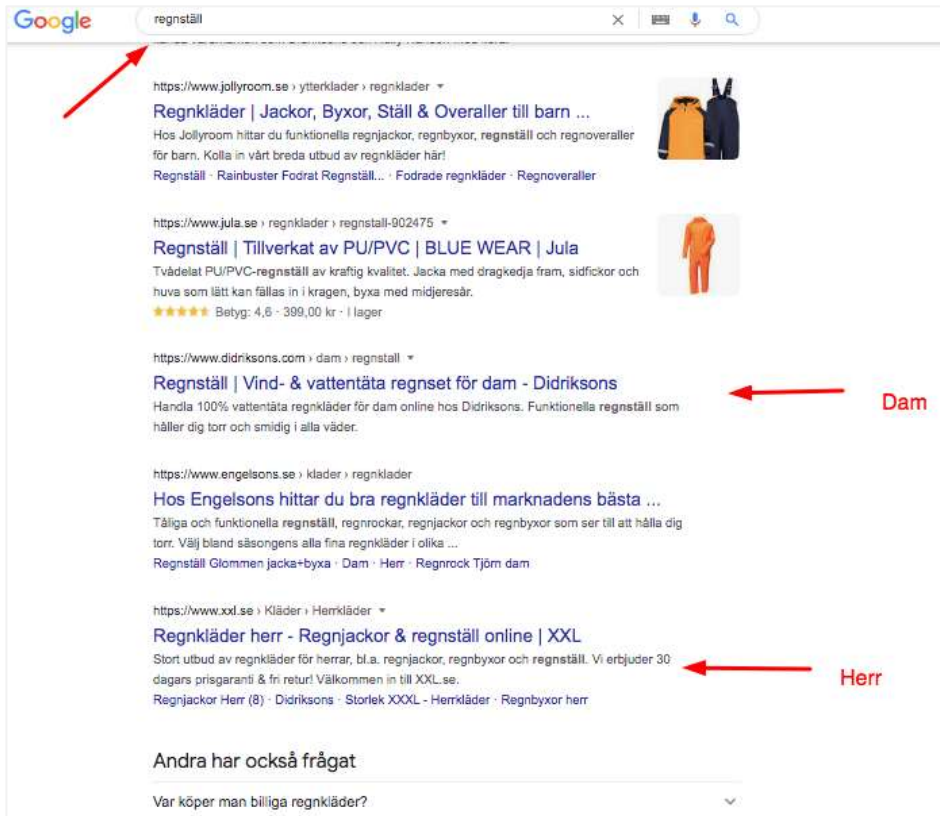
Google

regnställ

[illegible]

https://www.jollyroom.se › ytterkläder › regnkläder

Regnkläder | Jackor, Byxor, Ställ & Overaller till barn ...

Hos Jollyroom hittar du funktionella regnjackor, regnbyxor, regnställ och regnoveraller för barn. Kolla in vårt breda utbud av regnkläder här!

Regnställ · Rainbuster Fodrat Regnställ... · Fodrade regnkläder · Regnoveraller

https://www.jula.se › regnklader › regnstall-902475

Regnställ | Tillverkat av PU/PVC | BLUE WEAR | Jula

Tvådelat PU/PVC-regnställ av kraftig kvalitet. Jacka med dragkedja fram, sidfickor och huva som lätt kan fällas in i kragen, byxa med midjeresår.

Betyg: 4,6 · 399,00 kr · I lager

https://www.didriksons.com › dam › regnstall

Regnställ | Vind- & vattentäta regnset för dam - Didriksons

Handla 100% vattentäta regnkläder för dam online hos Didriksons. Funktionella regnställ som håller dig torr och smidig i alla väder.

Dam

https://www.engelsons.se › klader › regnklader

Hos Engelsons hittar du bra regnkläder till marknadens bästa ...

Tåliga och funktionella regnställ, regnrockar, regnjackor och regnbyxor som ser till att hålla dig torr. Välj bland säsongens alla fina regnkläder i olika ...

Regnställ Glommen jacka+byxa · Dam · Herr · Regnrock Tjöm dam

https://www.xxl.se › Kläder › Herrkläder

Regnkläder herr - Regnjackor & regnställ online | XXL

Stort utbud av regnkläder för herrar, bl.a. regnjackor, regnbyxor och regnställ. Vi erbjuder 30 dagars prisgaranti & fri retur! Välkommen in till XXL.se.

Regnjackor Herr (8) · Didriksons · Storlek XXXL - Herrkläder · Regnbyxor herr

Herr

Andra har också frågat

Var köper man billiga regnkläder?